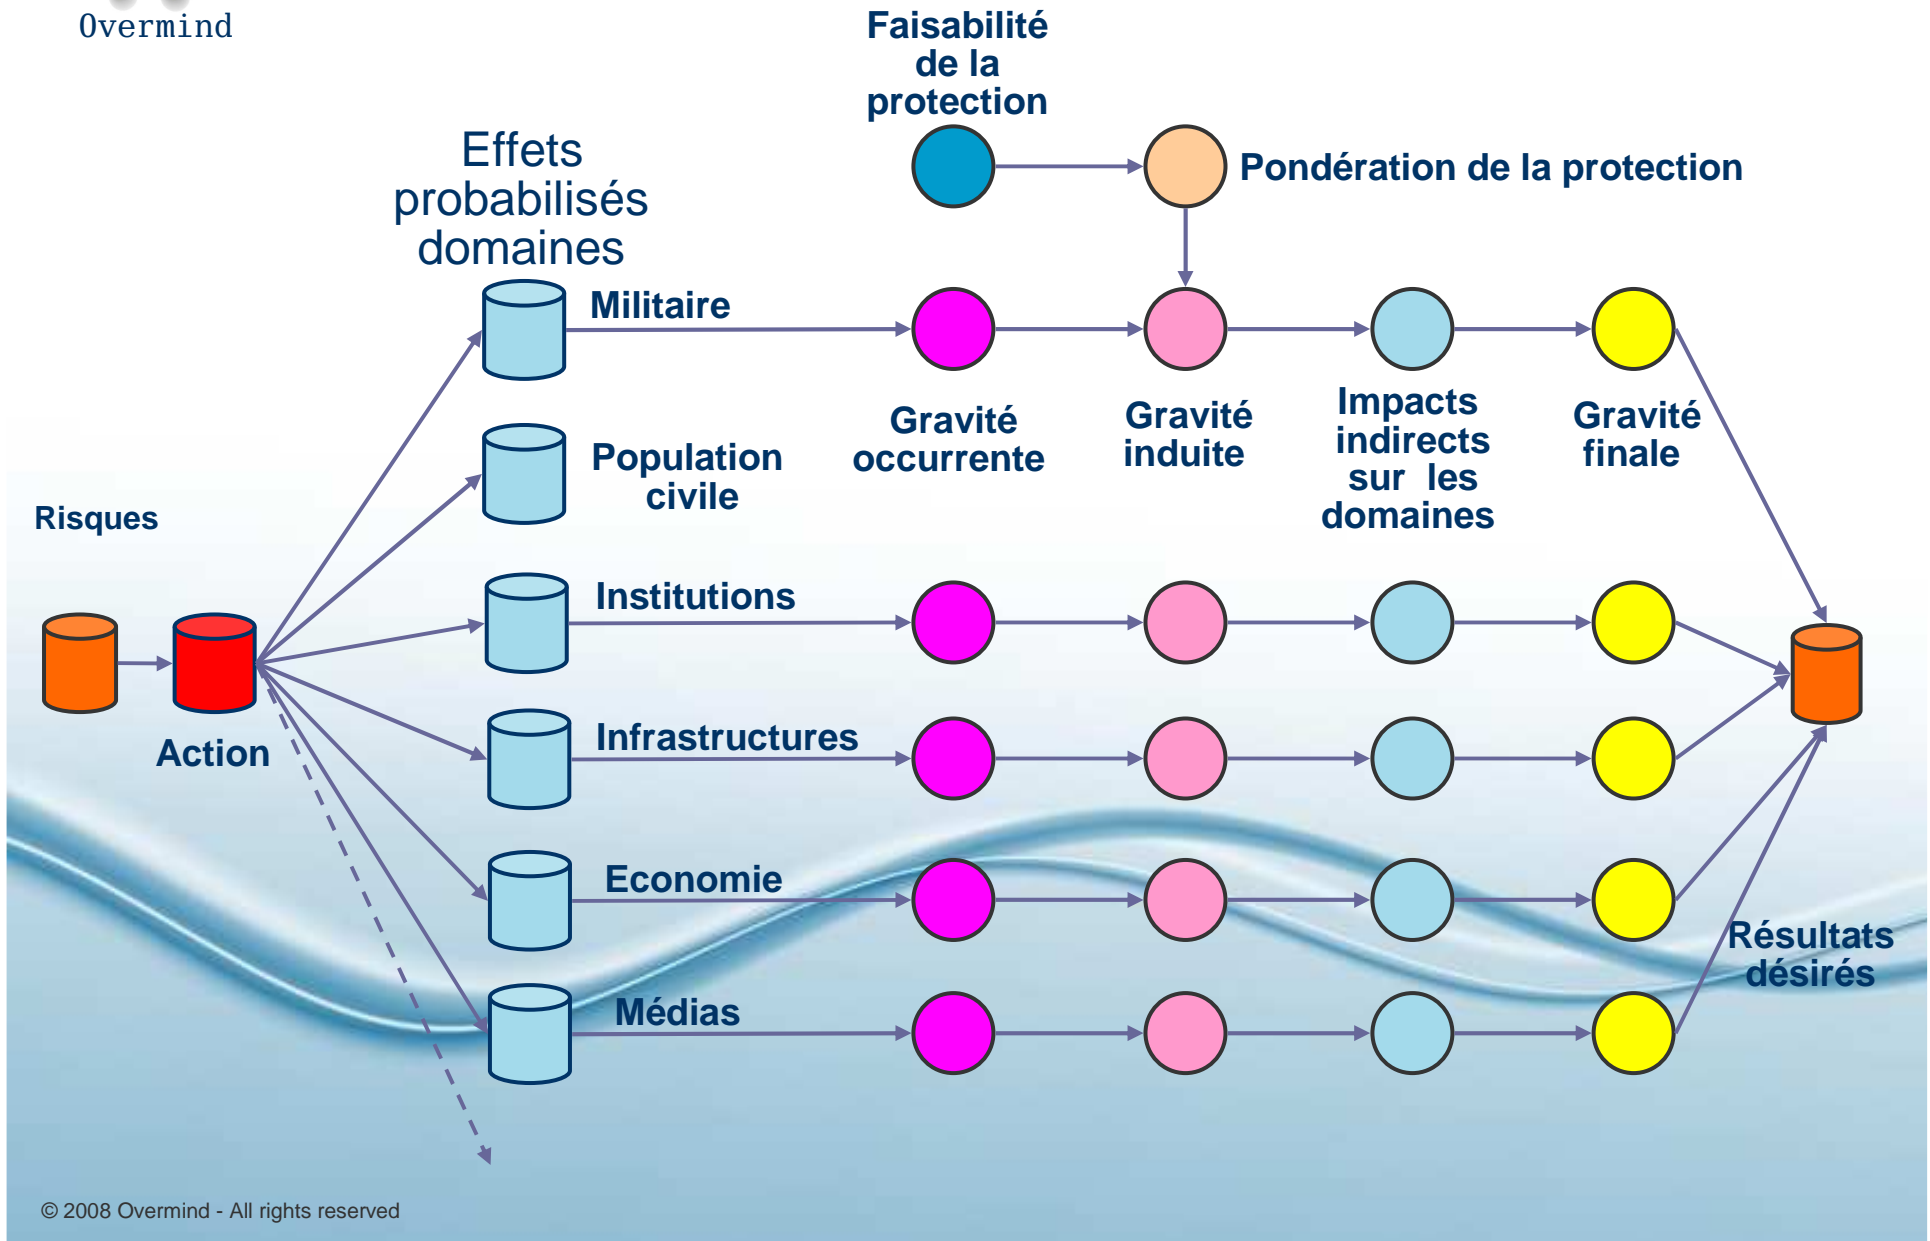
Overmind

Faisabilité de la protection

Pondération de la protection

Effets probabilisés domaines

Militaire

Population civile

Gravité occurrente

Gravité induite

Impacts indirects sur les domaines

Gravité finale

Risques

Institutions

Infrastructures

Action

Economie

Médias

Résultats désirés

© 2008 Overmind - All rights reserved